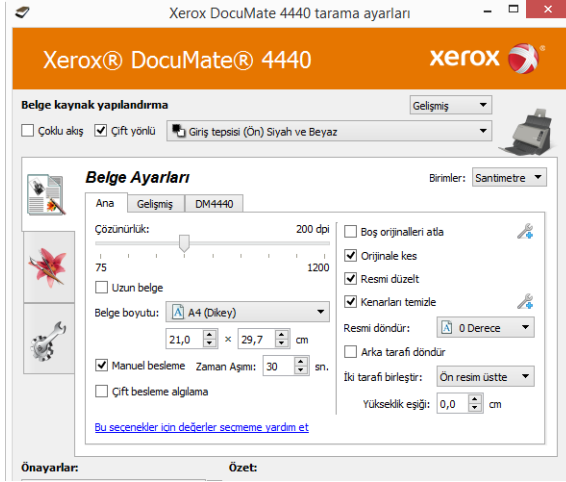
Xerox DocuMate 4440 tarama ayarları

Xerox® DocuMate® 4440

xerox

Belge kaynak yapılandırma

Gelişmiş

Çoklu akış
Çift yönlü
Giriş tepsisi (Ön) Siyah ve Beyaz

Belge Ayarları

Birimler: Santimetre

Ana | Gelişmiş | DM4440

Çözünürlük: 200 dpi

75 1200

Uzun belge

Belge boyutu: A4 (Dikey)

21,0 × 29,7 cm

Manuel besleme Zaman Aşımı: 30 sn.

Çift besleme algılama

Boş orijinalleri atla
Orijinale kes
Resmi düzelt
Kenarları temizle

Resmi döndür: 0 Derece

Arka tarafı döndür

İki tarafı birleştir: Ön resim üstte

Yükseklik eşiği: 0,0 cm

Bu seçenekler için değerler seçmeme yardım et

Önayarlar:

Özet: